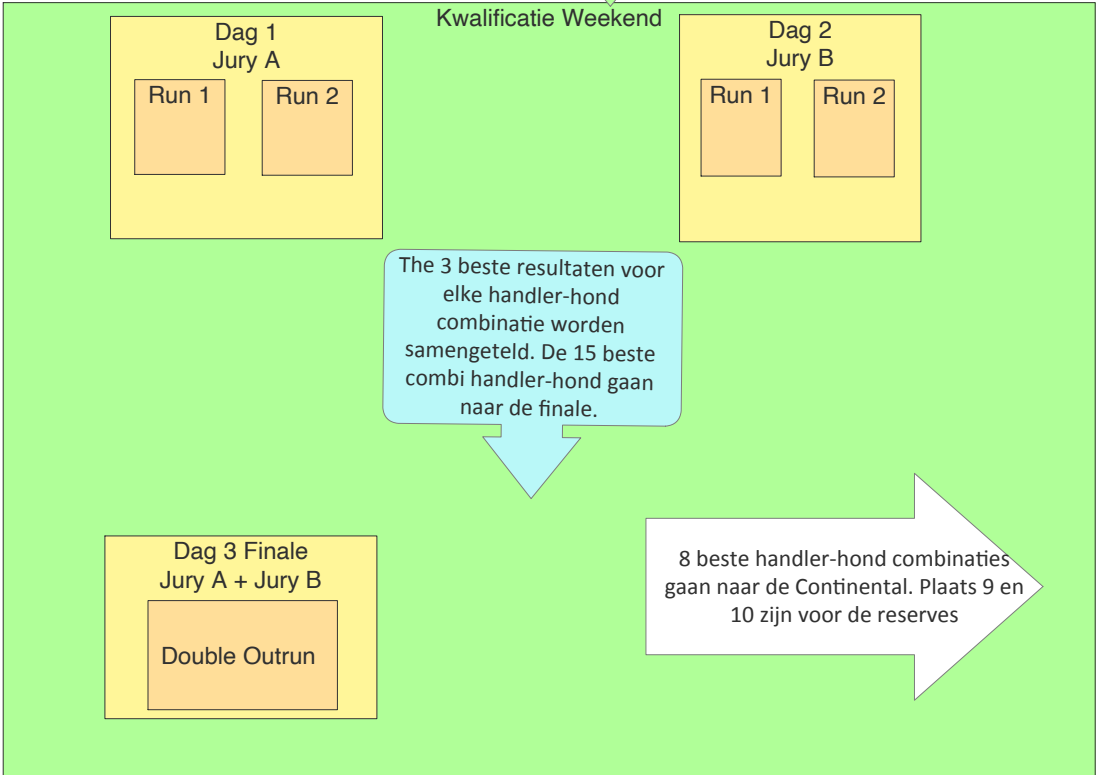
Kwalificatie Weekend

Dag 1
Jury A

Run 1

Run 2

Dag 2
Jury B

Run 1

Run 2

The 3 beste resultaten voor elke handler-hond combinatie worden samengeteld. De 15 beste combi handler-hond gaan naar de finale.

Dag 3 Finale
Jury A + Jury B

Double Outrun

8 beste handler-hond combinaties gaan naar de Continental. Plaats 9 en 10 zijn voor de reserves